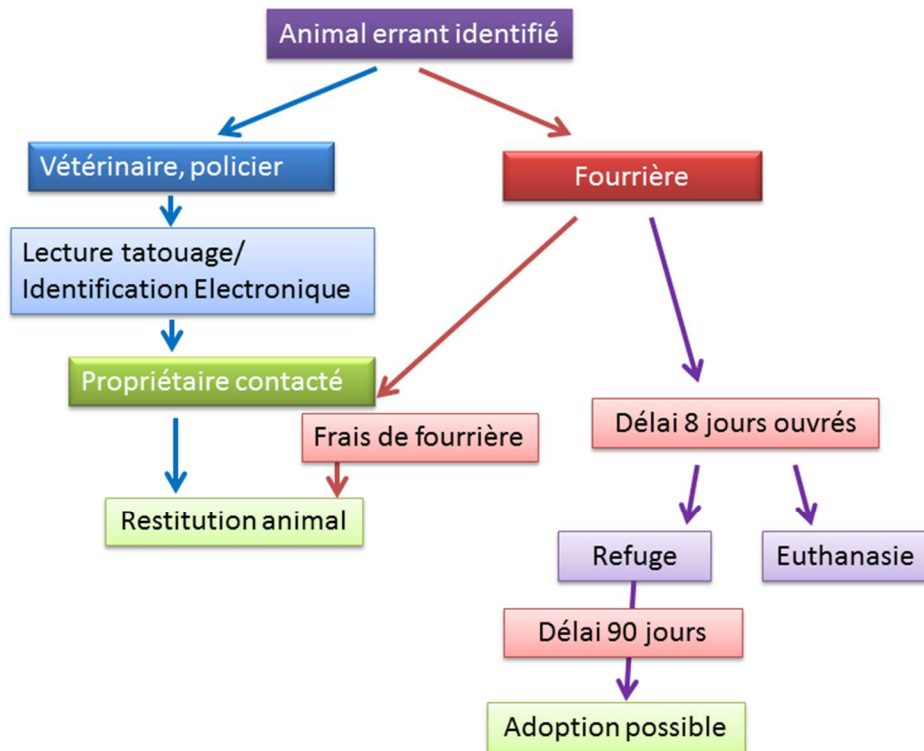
Animal errant identifié

Vétérinaire, policier

Fourrière

Lecture tatouage/ Identification Electronique

Propriétaire contacté

Frais de fourrière

Restitution animal

Délai 8 jours ouvrés

Refuge

Euthanasie

Délai 90 jours

Adoption possible